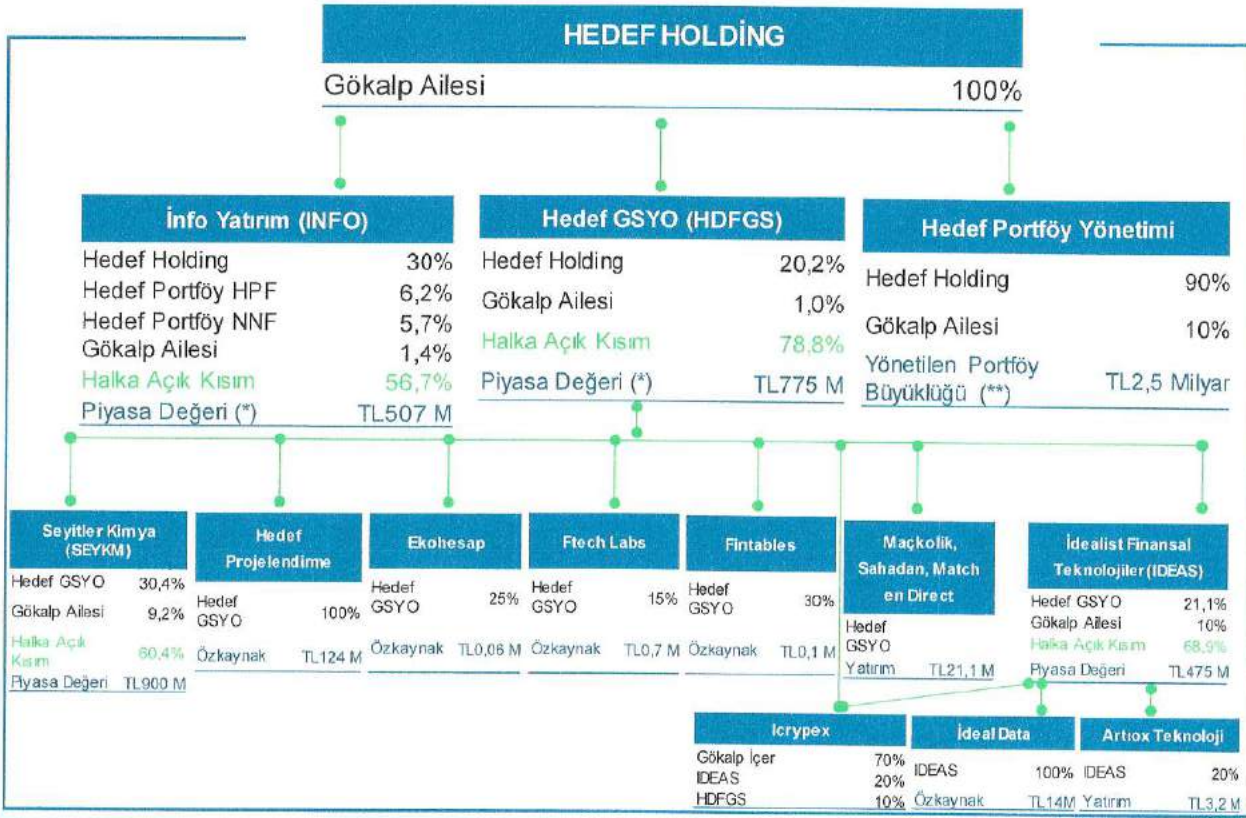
HEDEF HOLDİNG

| Gökalp Ailesi | 100% |
|---|---|

İnfo Yatırım (INFO)

| Hedef Holding | 30% |
|---|---|
| Hedef Portföy HPF | 6,2% |
| Hedef Portföy NNF | 5,7% |
| Gökalp Ailesi | 1,4% |
| Halka Açık Kısım | 56,7% |
| Piyasa Değeri (*) | TL507 M |

Hedef GSYO (HDFGS)

| Hedef Holding | 20,2% |
|---|---|
| Gökalp Ailesi | 1,0% |
| Halka Açık Kısım | 78,8% |
| Piyasa Değeri (*) | TL775 M |

Hedef Portföy Yönetimi

| Hedef Holding | 90% |
|---|---|
| Gökalp Ailesi | 10% |
| Yönetilen Portföy Büyüklüğü (**) | TL2,5 Milyar |

Seyitler Kimya (SEYKM)

| Hedef GSYO | 30,4% |
|---|---|
| Gökalp Ailesi | 9,2% |
| Halka Açık Kısım | 60,4% |
| Piyasa Değeri | TL900 M |

Hedef Projelendirme

| Hedef GSYO | 100% |
|---|---|
| Özkaynak | TL124 M |

Ekohesap

| Hedef GSYO | 25% |
|---|---|
| Özkaynak | TL0,06 M |

Ftech Labs

| Hedef GSYO | 15% |
|---|---|
| Özkaynak | TL0,7 M |

Fintables

| Hedef GSYO | 30% |
|---|---|
| Özkaynak | TL0,1 M |

Maçkolik, Sahadan, Match en Direct

| Hedef GSYO | |
|---|---|
| Yatırım | TL21,1 M |

İdealist Finansal Teknolojiler (IDEAS)

| Hedef GSYO | 21,1% |
|---|---|
| Gökalp Ailesi | 10% |
| Halka Açık Kısım | 68,9% |
| Piyasa Değeri | TL475 M |

Icrypex

| Gökalp İçer | 70% |
|---|---|
| IDEAS | 20% |
| HDFGS | 10% |

İdeal Data

| IDEAS | 100% |
|---|---|
| Özkaynak | TL14M |

Artıox Teknoloji

| IDEAS | 20% |
|---|---|
| Yatırım | TL3,2 M |